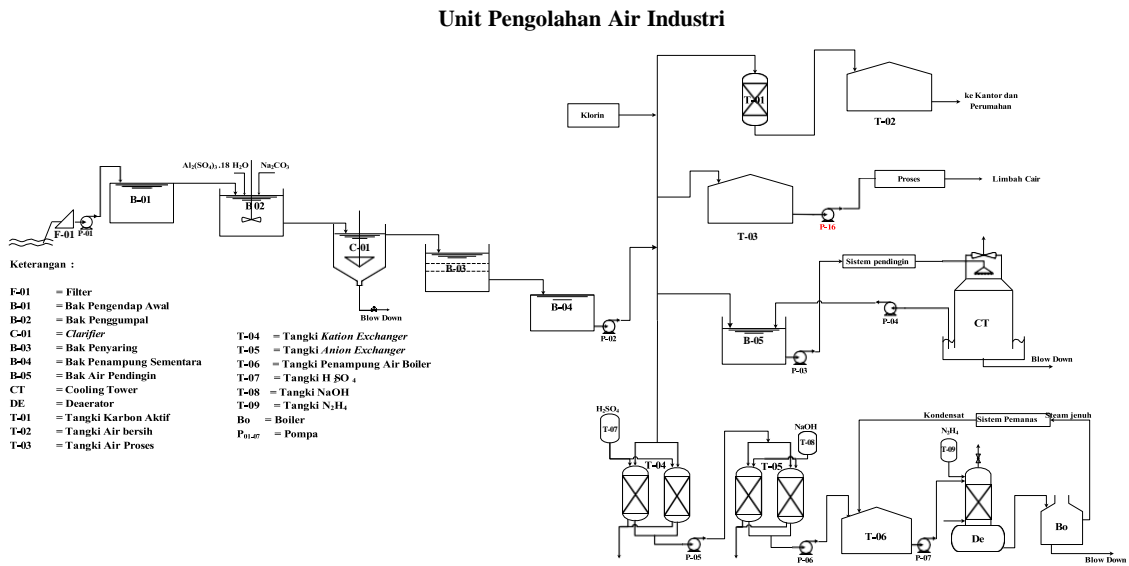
Unit Pengolahan Air Industri

Klorin

T-01

T-02

ke Kantor dan Perumahan

$Al_2(SO_4)_3.18\ H_2O$ $Na_2CO_3$

B-01

B-02

F-01 P-01

C-01

Blow Down

B-03

B-04

P-02

T-03

P-16

Proses

Limbah Cair

Sistem pendingin

B-05

P-03

P-04

CT

Blow Down

Keterangan :

F-01 = Filter
B-01 = Bak Pengendap Awal
B-02 = Bak Penggumpal
C-01 = Clarifier
B-03 = Bak Penyaring
B-04 = Bak Penampung Sementara
B-05 = Bak Air Pendingin
CT = Cooling Tower
DE = Deaerator
T-01 = Tangki Karbon Aktif
T-02 = Tangki Air bersih
T-03 = Tangki Air Proses

T-04 = Tangki Kation Exchanger
T-05 = Tangki Anion Exchanger
T-06 = Tangki Penampung Air Boiler
T-07 = Tangki H $_2$SO $_4$
T-08 = Tangki NaOH
T-09 = Tangki $N_2H_4$
Bo = Boiler
$P_{01-07}$ = Pompa

$H_2SO_4$

T-07

T-04

P-05

NaOH

T-08

T-05

P-06

Kondensat

Sistem Pemanas

Steam jenuh

$N_2H_4$

T-09

T-06

P-07

De

Bo

Blow Down